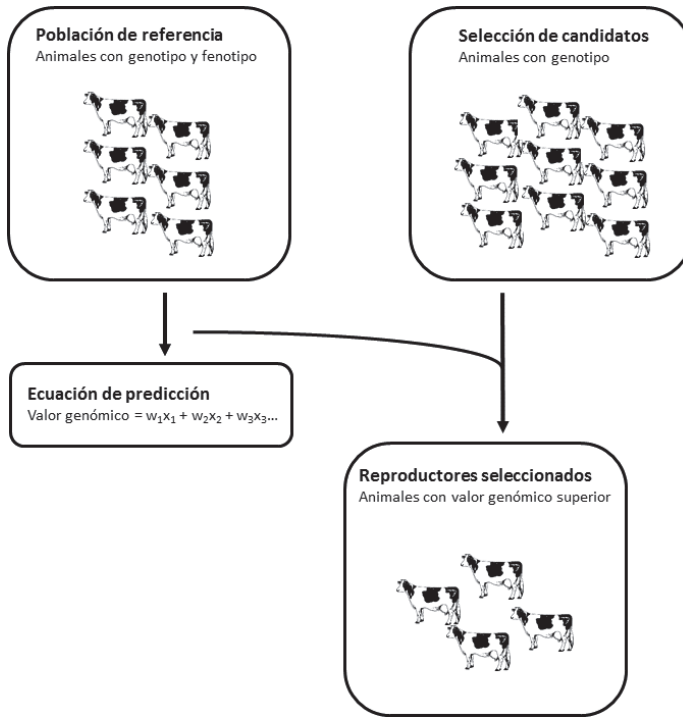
**Población de referencia**
Animales con genotipo y fenotipo

**Selección de candidatos**
Animales con genotipo

**Ecuación de predicción**
Valor genómico = $w_1x_1 + w_2x_2 + w_3x_3$...

**Reproductores seleccionados**
Animales con valor genómico superior